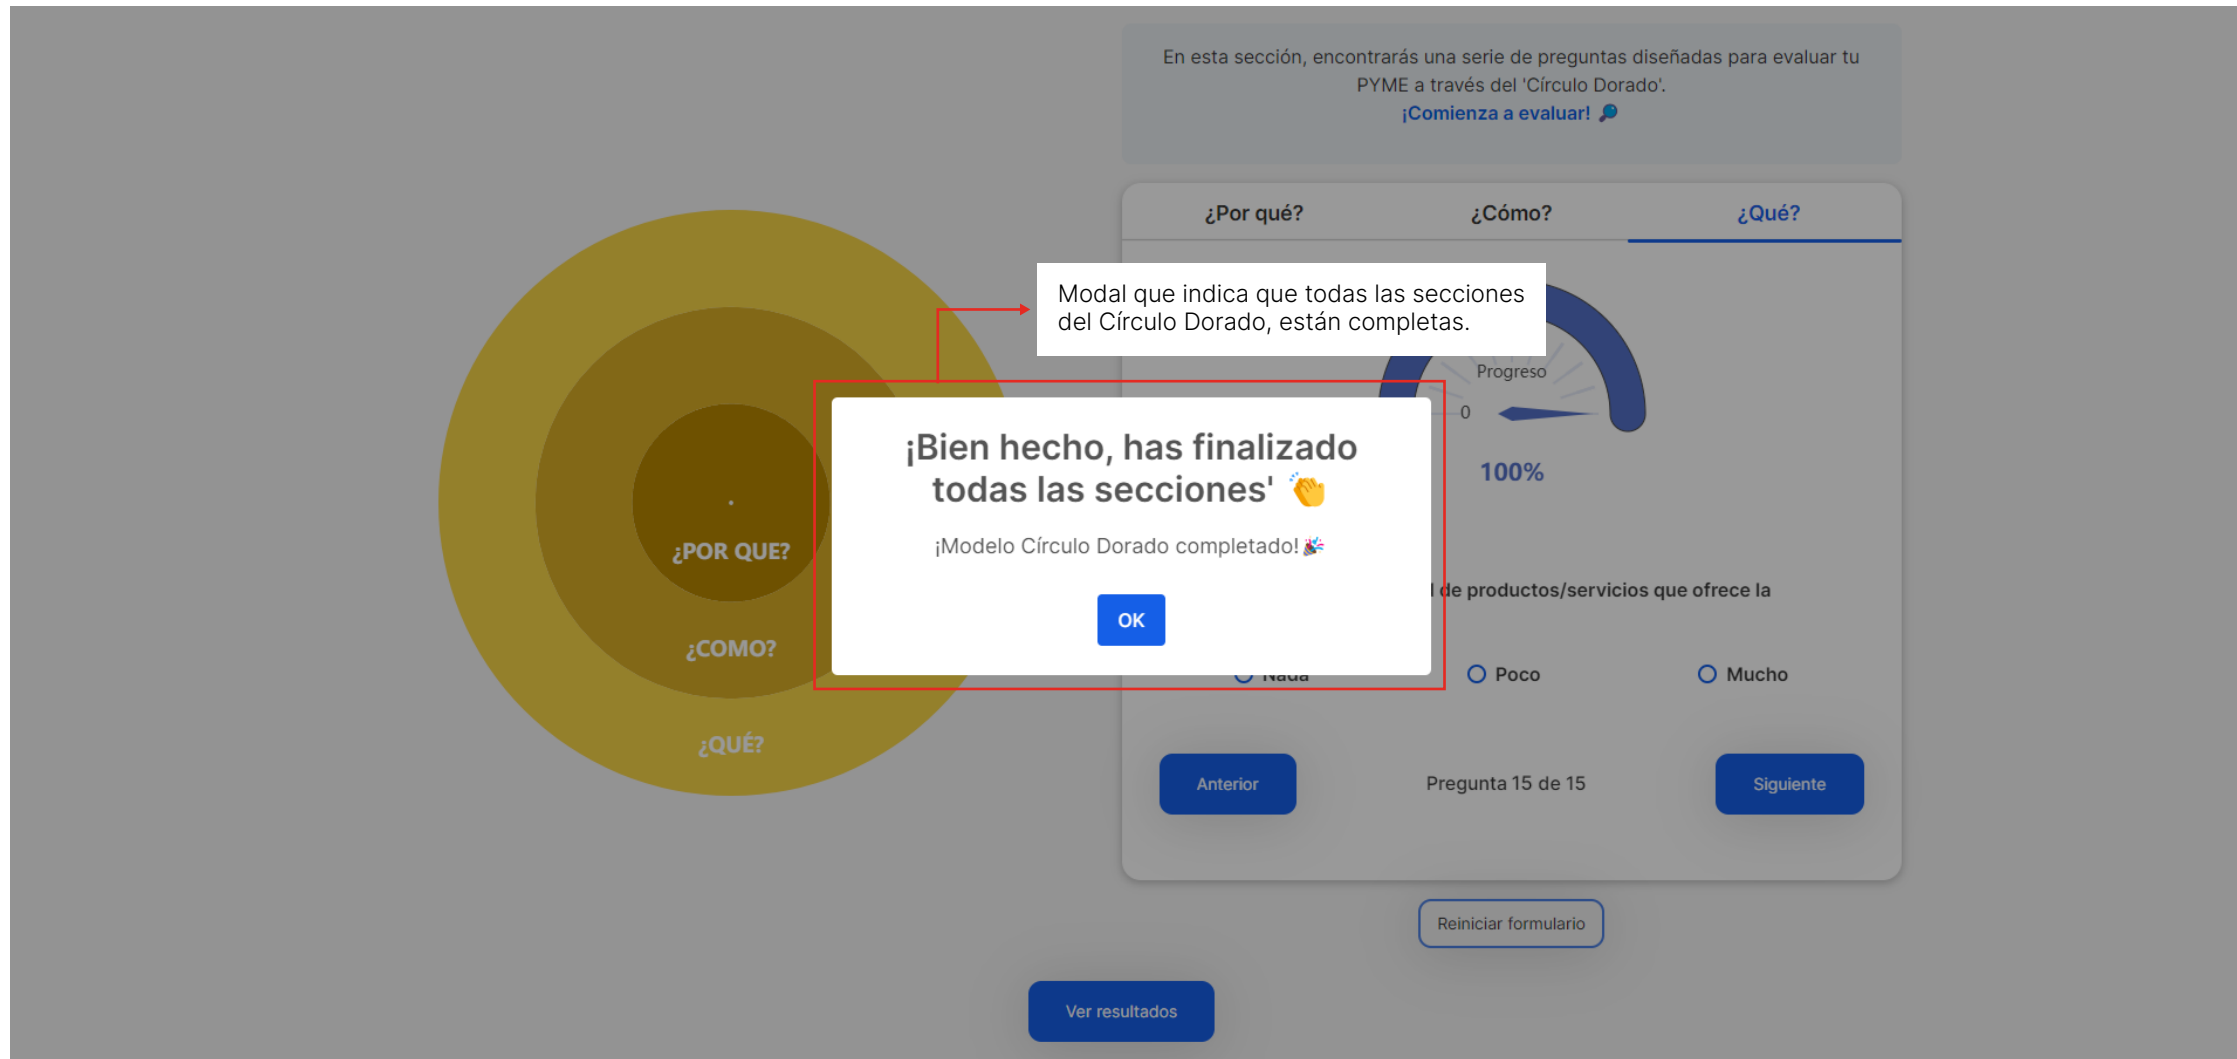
En esta sección, encontrarás una serie de preguntas diseñadas para evaluar tu PYME a través del 'Círculo Dorado'.
¡Comienza a evaluar! 🔎

¿Por qué?
¿Cómo?
¿Qué?

Modal que indica que todas las secciones del Círculo Dorado, están completas.

Progreso
0
100%

¿POR QUE?
¿COMO?
¿QUÉ?

¡Bien hecho, has finalizado todas las secciones' 👏

¡Modelo Círculo Dorado completado! 🎉

OK

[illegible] de productos/servicios que ofrece la

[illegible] Poco Mucho

Anterior
Pregunta 15 de 15
Siguiente

Reiniciar formulario

Ver resultados